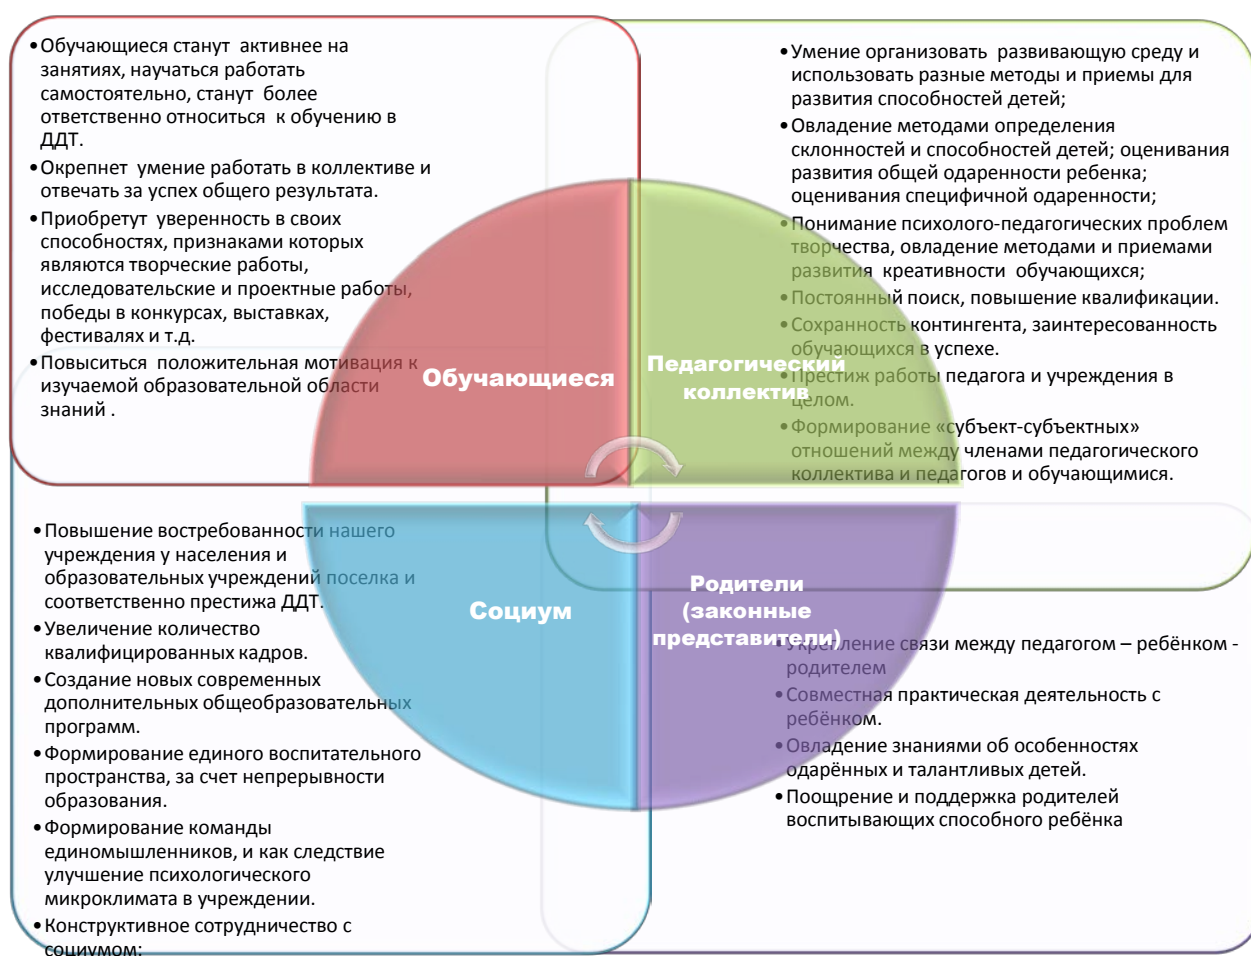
•Обучающиеся станут активнее на занятиях, научаться работать самостоятельно, станут более ответственно относиться к обучению в ДДТ.
•Окрепнет умение работать в коллективе и отвечать за успех общего результата.
•Приобретут уверенность в своих способностях, признаками которых являются творческие работы, исследовательские и проектные работы, победы в конкурсах, выставках, фестивалях и т.д.
•Повыситься положительная мотивация к изучаемой образовательной области знаний .

•Умение организовать развивающую среду и использовать разные методы и приемы для развития способностей детей;
•Овладение методами определения склонностей и способностей детей; оценивания развития общей одаренности ребенка; оценивания специфичной одаренности;
•Понимание психолого-педагогических проблем творчества, овладение методами и приемами развития креативности обучающихся;
•Постоянный поиск, повышение квалификации.
•Сохранность контингента, заинтересованность обучающихся в успехе.
•Престиж работы педагога и учреждения в целом.
•Формирование «субъект-субъектных» отношений между членами педагогического коллектива и педагогов и обучающимися.

Обучающиеся

Педагогический коллектив

Социум

Родители (законные представители)

•Повышение востребованности нашего учреждения у населения и образовательных учреждений поселка и соответственно престижа ДДТ.
•Увеличение количество квалифицированных кадров.
•Создание новых современных дополнительных общеобразовательных программ.
•Формирование единого воспитательного пространства, за счет непрерывности образования.
•Формирование команды единомышленников, и как следствие улучшение психологического микроклимата в учреждении.
•Конструктивное сотрудничество с социумом;

•Укрепление связи между педагогом – ребёнком - родителем
•Совместная практическая деятельность с ребёнком.
•Овладение знаниями об особенностях одарённых и талантливых детей.
•Поощрение и поддержка родителей воспитывающих способного ребёнка